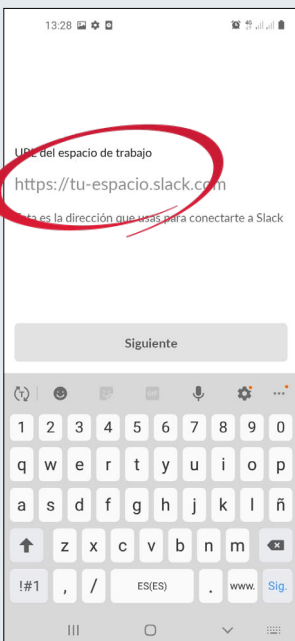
13:28

URL del espacio de trabajo

https://tu-espacio.slack.com

Esta es la dirección que usas para conectarte a Slack

Siguiente

GIF

1 2 3 4 5 6 7 8 9 0

q w e r t y u i o p

a s d f g h j k l ñ

z x c v b n m

!#1 , / ES(ES) . www. Sig.